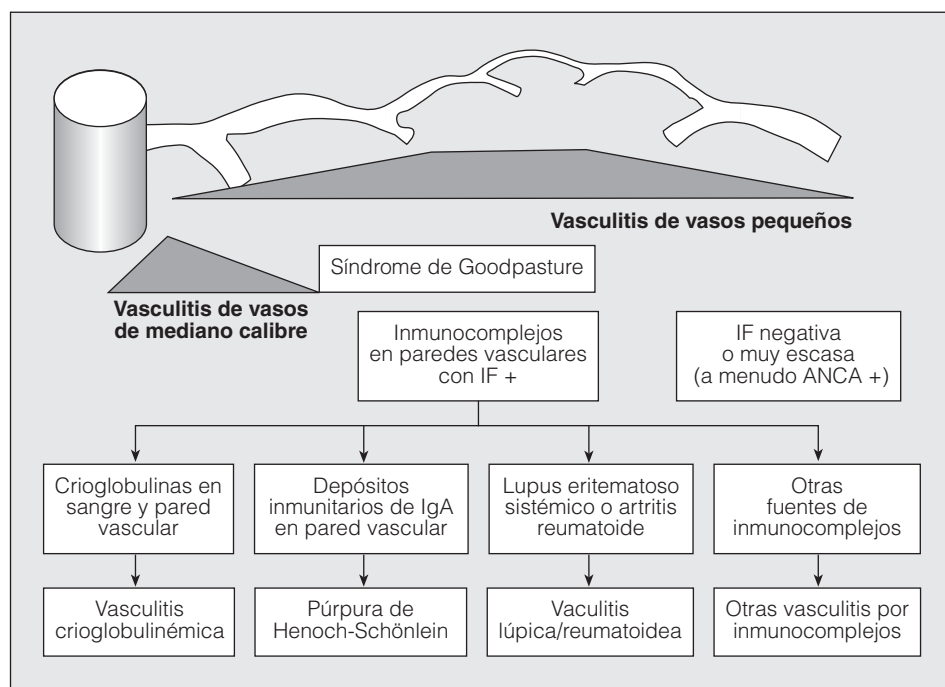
Vasculitis de vasos pequeños

Síndrome de Goodpasture

Vasculitis de vasos de mediano calibre

Inmunocomplejos en paredes vasculares con IF +

IF negativa o muy escasa (a menudo ANCA +)

Crioglobulinas en sangre y pared vascular

Depósitos inmunitarios de IgA en pared vascular

Lupus eritematoso sistémico o artritis reumatoide

Otras fuentes de inmunocomplejos

Vasculitis crioglobulinémica

Púrpura de Henoch-Schönlein

Vaculitis lúpica/reumatoidea

Otras vasculitis por inmunocomplejos